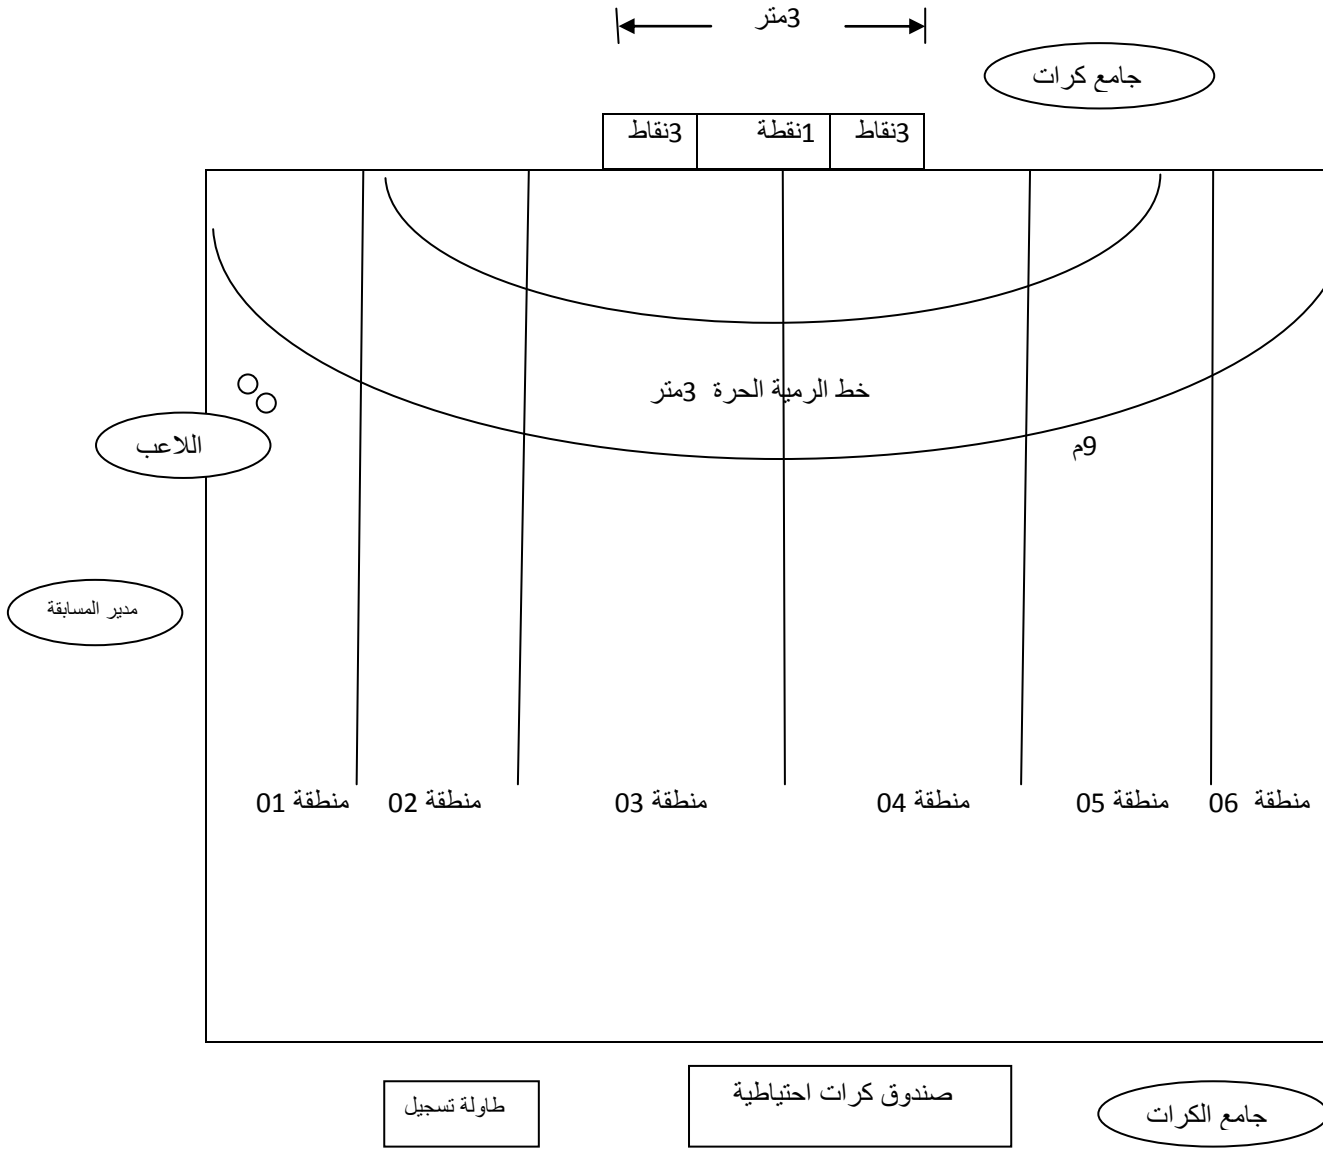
3متر

جامع كرات

| 3نقاط | 1نقطة | 3نقاط |
|---|---|---|

خط الرمية الحرة 3متر

اللاعب

9م

مدير المسابقة

منطقة 06 منطقة 05 منطقة 04 منطقة 03 منطقة 02 منطقة 01

طاولة تسجيل

صندوق كرات احتياطية

جامع الكرات